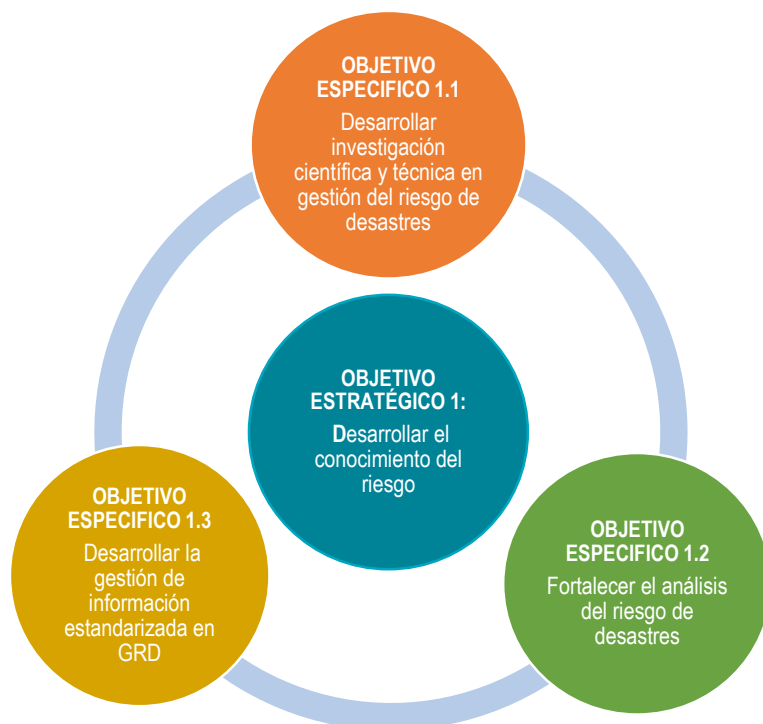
OBJETIVO ESPECIFICO 1.1

Desarrollar investigación científica y técnica en gestión del riesgo de desastres

OBJETIVO ESTRATÉGICO 1:

Desarrollar el conocimiento del riesgo

OBJETIVO ESPECIFICO 1.3

Desarrollar la gestión de información estandarizada en GRD

OBJETIVO ESPECIFICO 1.2

Fortalecer el análisis del riesgo de desastres